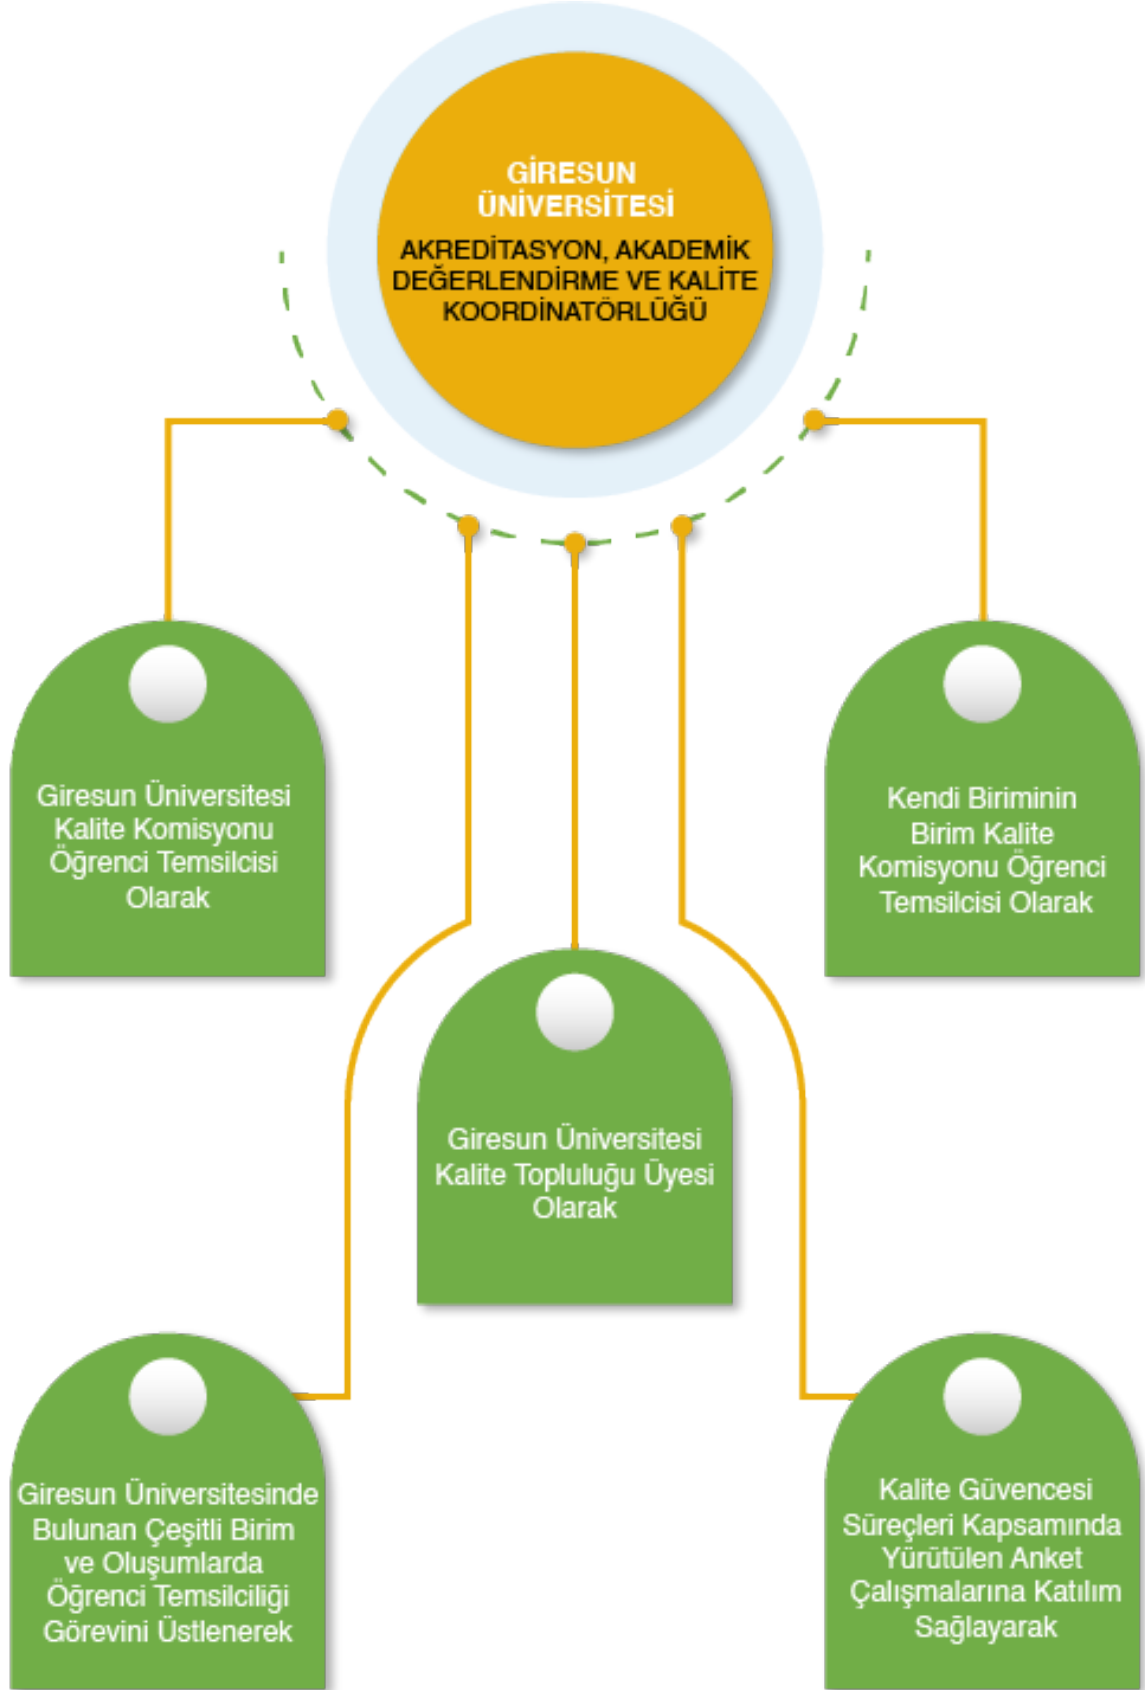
GİRESUN ÜNİVERSİTESİ

AKREDİTASYON, AKADEMİK DEĞERLENDİRME VE KALİTE KOORDİNATÖRLÜĞÜ

Giresun Üniversitesi Kalite Komisyonu Öğrenci Temsilcisi Olarak

Kendi Biriminin Birim Kalite Komisyonu Öğrenci Temsilcisi Olarak

Giresun Üniversitesi Kalite Topluluğu Üyesi Olarak

Giresun Üniversitesinde Bulunan Çeşitli Birim ve Oluşumlarda Öğrenci Temsilciliği Görevini Üstlenerek

Kalite Güvencesi Süreçleri Kapsamında Yürütülen Anket Çalışmalarına Katılım Sağlayarak